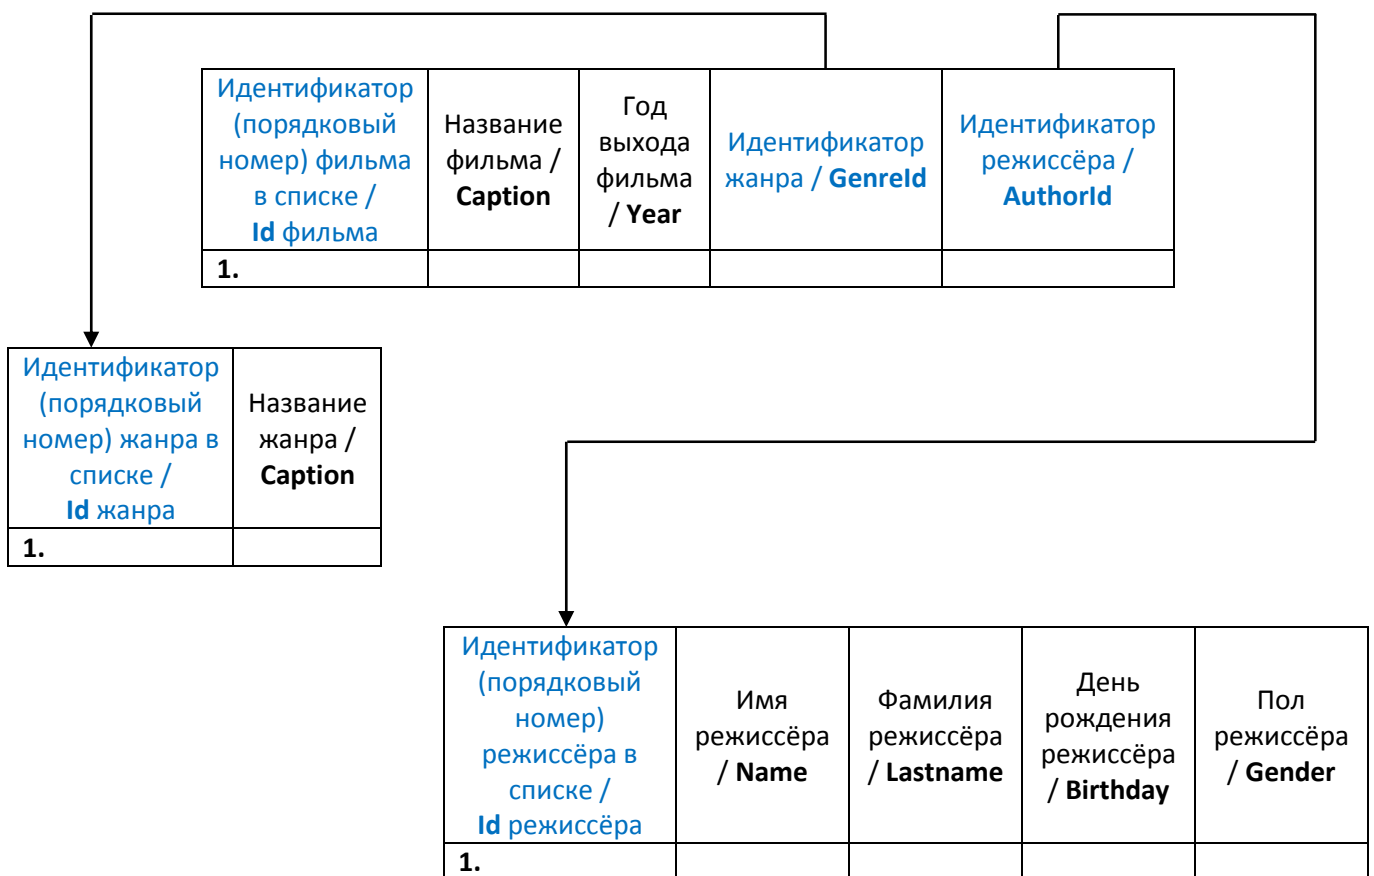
| Идентификатор (порядковый номер) фильма в списке / **Id** фильма | Название фильма / **Caption** | Год выхода фильма / **Year** | Идентификатор жанра / **GenreId** | Идентификатор режиссёра / **AuthorId** |
|---|---|---|---|---|
| **1.** | | | | |

| Идентификатор (порядковый номер) жанра в списке / **Id** жанра | Название жанра / **Caption** |
|---|---|
| **1.** | |

| Идентификатор (порядковый номер) режиссёра в списке / **Id** режиссёра | Имя режиссёра / **Name** | Фамилия режиссёра / **Lastname** | День рождения режиссёра / **Birthday** | Пол режиссёра / **Gender** |
|---|---|---|---|---|
| **1.** | | | | |